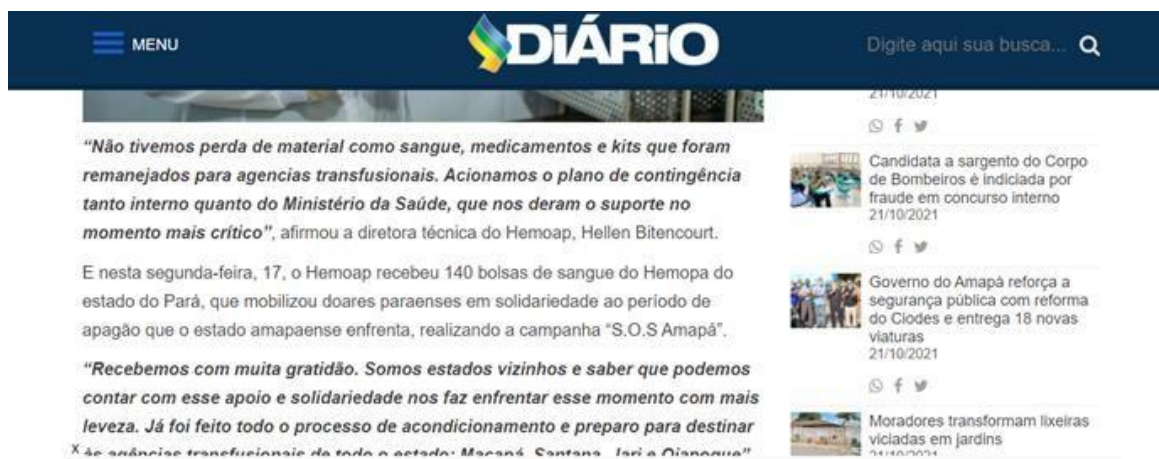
MENU

DIÁRIO

Digite aqui sua busca...

“Não tivemos perda de material como sangue, medicamentos e kits que foram remanejados para agencias transfusionais. Acionamos o plano de contingência tanto interno quanto do Ministério da Saúde, que nos deram o suporte no momento mais crítico”, afirmou a diretora técnica do Hemoap, Hellen Bitencourt.

E nesta segunda-feira, 17, o Hemoap recebeu 140 bolsas de sangue do Hemopa do estado do Pará, que mobilizou doares paraenses em solidariedade ao período de apagão que o estado amapaense enfrenta, realizando a campanha “S.O.S Amapá”.

“Recebemos com muita gratidão. Somos estados vizinhos e saber que podemos contar com esse apoio e solidariedade nos faz enfrentar esse momento com mais leveza. Já foi feito todo o processo de acondicionamento e preparo para destinar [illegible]

X

21/10/2021

Candidata a sargento do Corpo de Bombeiros é indicada por fraude em concurso interno
21/10/2021

Governo do Amapá reforça a segurança pública com reforma do Ciodes e entrega 18 novas viaturas
21/10/2021

Moradores transformam lixeiras viciadas em jardins
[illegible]